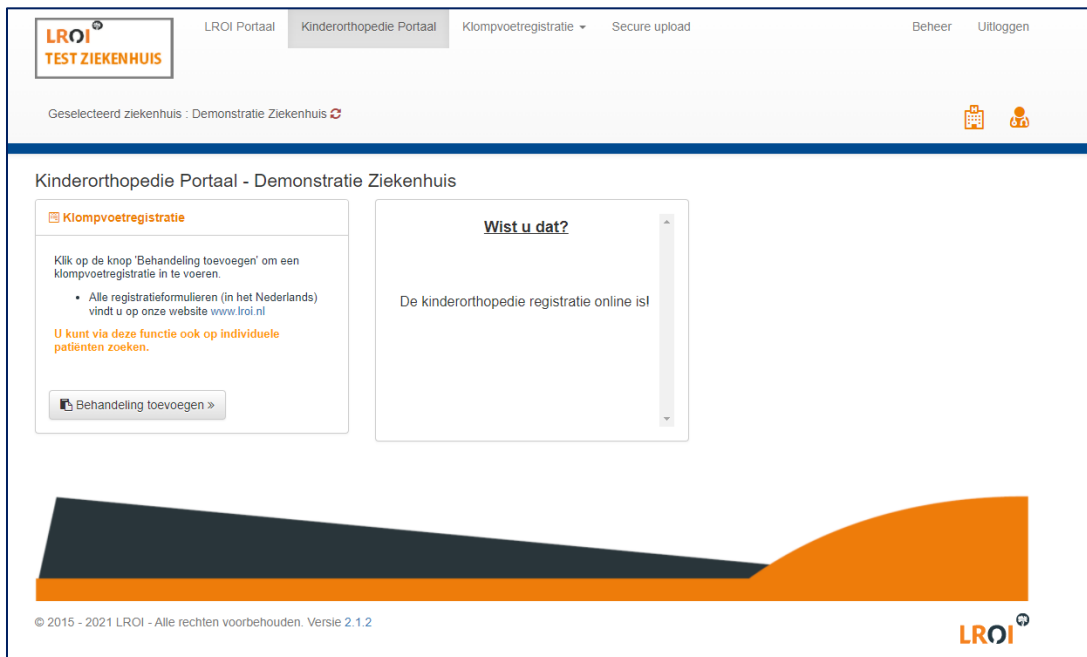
LROI
TEST ZIEKENHUIS

LROI Portaal | Kinderorthopedie Portaal | Klompvoetregistratie | Secure upload | Beheer | Uitloggen

Geselecteerd ziekenhuis : Demonstratie Ziekenhuis

Kinderorthopedie Portaal - Demonstratie Ziekenhuis

Klompvoetregistratie

Klik op de knop 'Behandeling toevoegen' om een klompvoetregistratie in te voeren.

- Alle registratieformulieren (in het Nederlands) vindt u op onze website www.lroi.nl

U kunt via deze functie ook op individuele patiënten zoeken.

Behandeling toevoegen »

Wist u dat?

De kinderorthopedie registratie online is!

© 2015 - 2021 LROI - Alle rechten voorbehouden. Versie 2.1.2

LROI